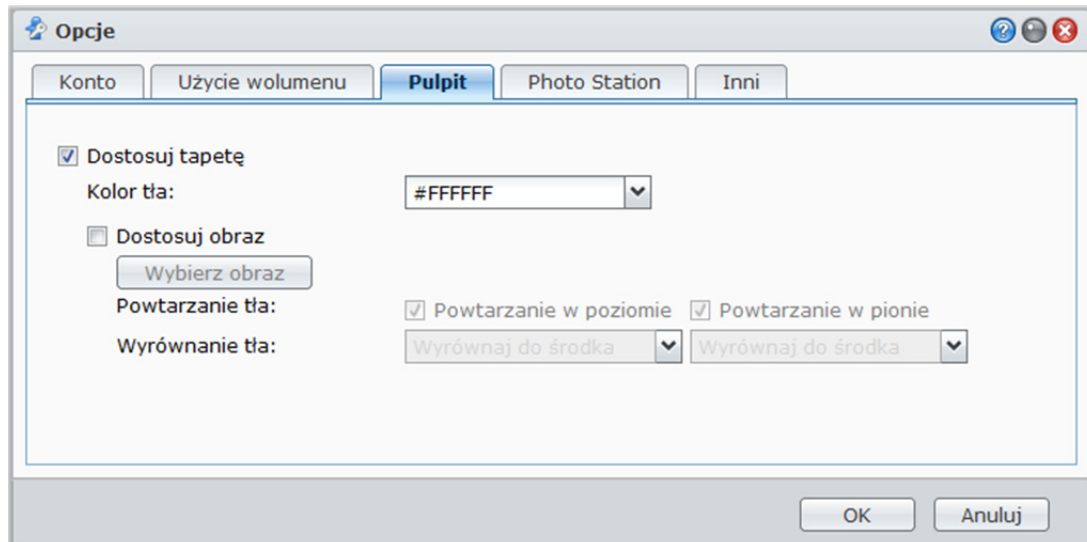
Opcje

Konto | Użycie wolumenu | Pulpit | Photo Station | Inni

Dostosuj tapetę
Kolor tła: #FFFFFF
Dostosuj obraz
Wybierz obraz
Powtarzanie tła: Powtarzanie w poziomie Powtarzanie w pionie
Wyrównanie tła: Wyrównaj do środka Wyrównaj do środka

OK Anuluj